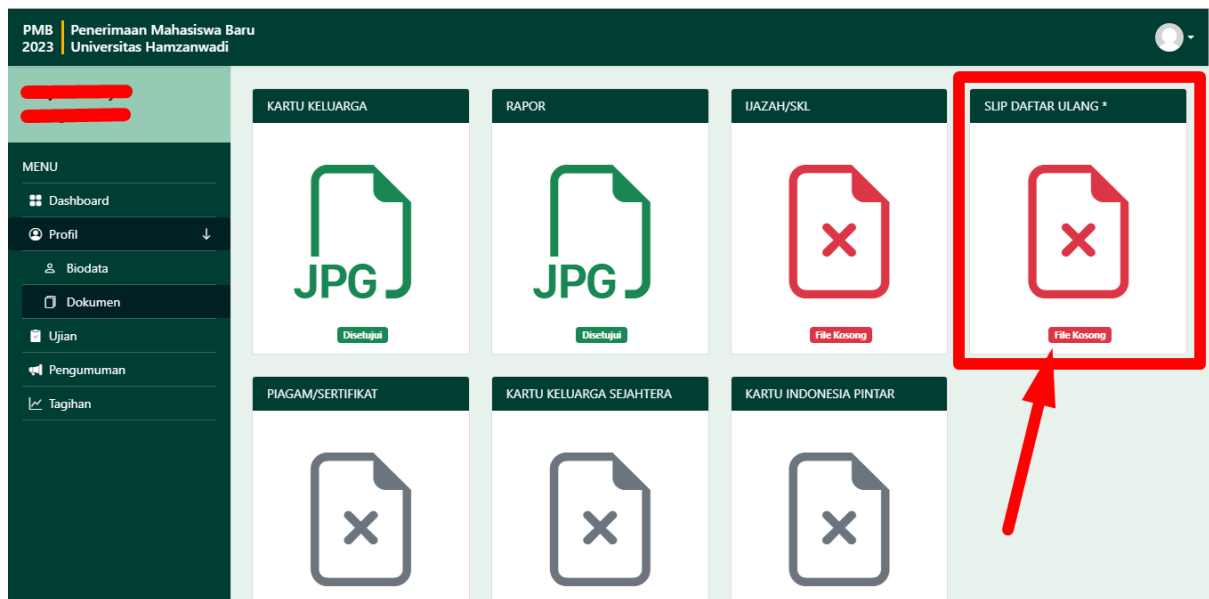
PMB 2023 | Penerimaan Mahasiswa Baru Universitas Hamzanwadi

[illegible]

MENU
Dashboard
Profil ↓
Biodata
Dokumen
Ujian
Pengumuman
Tagihan

KARTU KELUARGA
JPG
Disetujui

RAPOR
JPG
Disetujui

IJAZAH/SKL
File Kosong

SLIP DAFTAR ULANG *
File Kosong

PIAGAM/SERTIFIKAT

KARTU KELUARGA SEJAHTERA

KARTU INDONESIA PINTAR